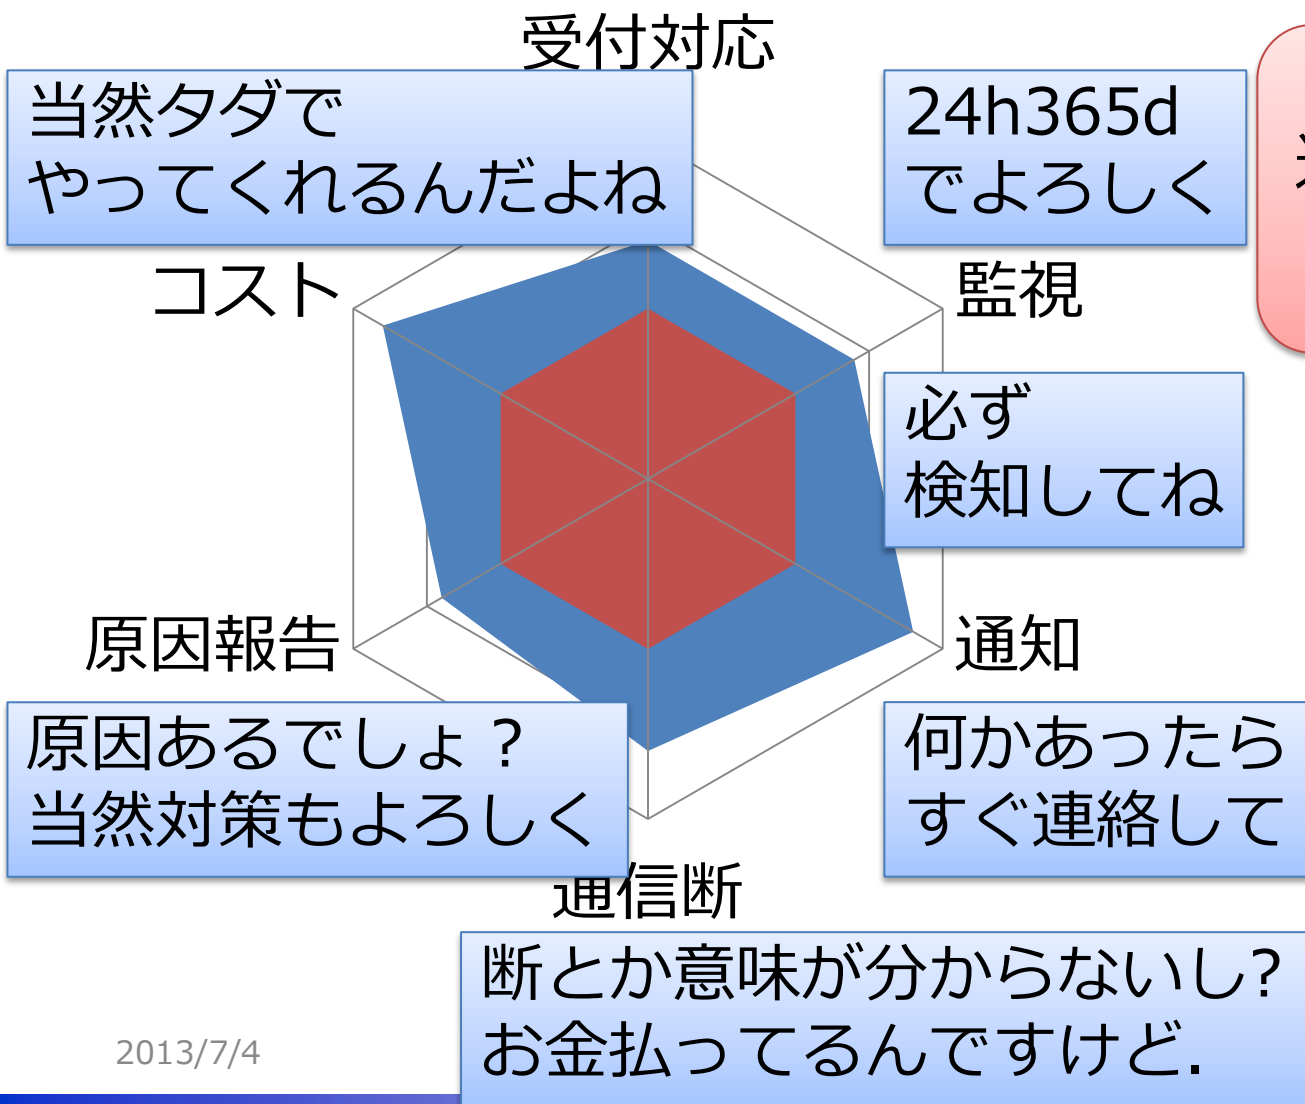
受付対応

当然タダで
やってくれるんだよね

24h365d
でよろしく

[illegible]

コスト

監視

必ず
検知してね

原因報告

通知

原因あるでしょ？
当然対策もよろしく

何かあったら
すぐ連絡して

通信断

断とか意味が分からないし?
お金払ってるんですけど.

2013/7/4